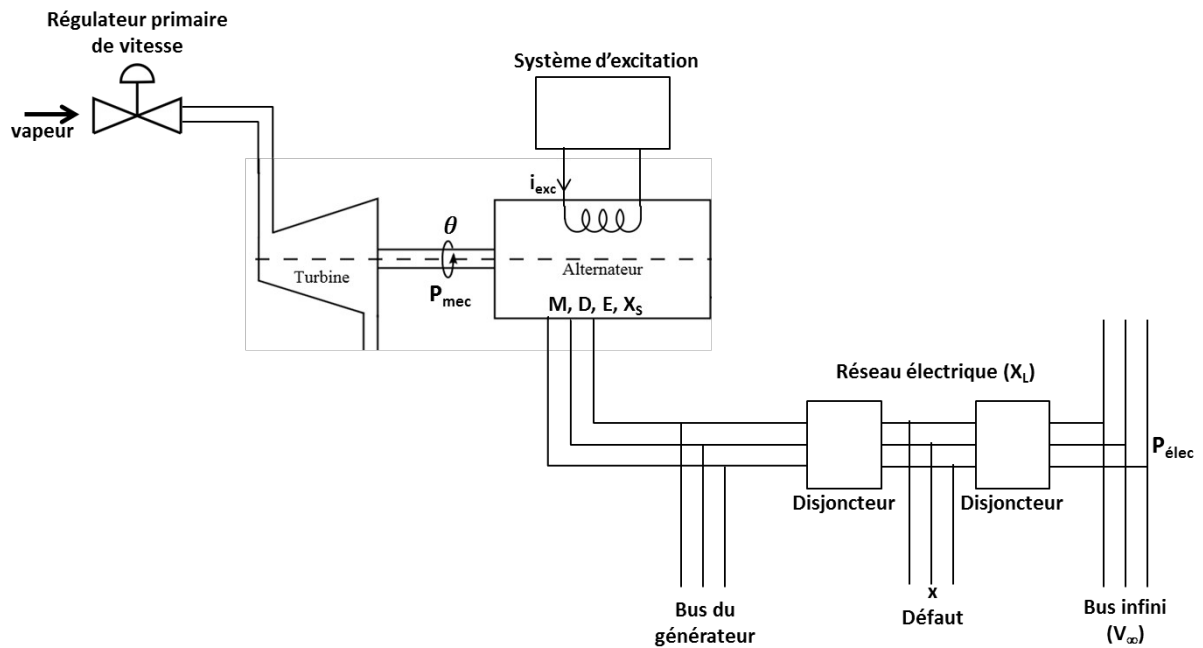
Régulateur primaire de vitesse

vapeur

Système d'excitation

$i_{exc}$

$\theta$

Turbine

Alternateur

$P_{mec}$

M, D, E, $X_S$

Réseau électrique ($X_L$)

$P_{élec}$

Disjoncteur

Disjoncteur

x

Bus du générateur

Défaut

Bus infini ($V_\infty$)